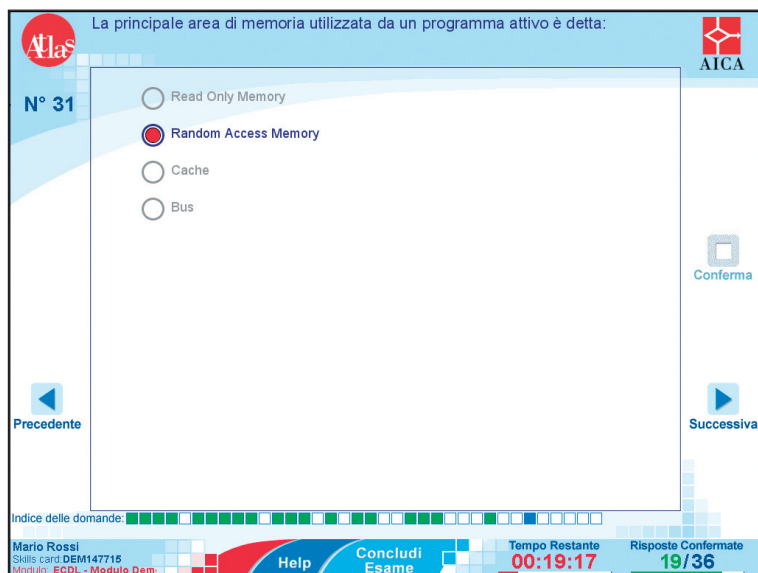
Atlas

La principale area di memoria utilizzata da un programma attivo è detta:

AICA

N° 31

Read Only Memory

Random Access Memory

Cache

Bus

Conferma

Precedente

Successiva

Indice delle domande:

Mario Rossi
Skills card:DEM147715
Modulo: ECDL - Modulo Dem

Help

Concludi Esame

Tempo Restante
00:19:17

Risposte Confermate
19/36